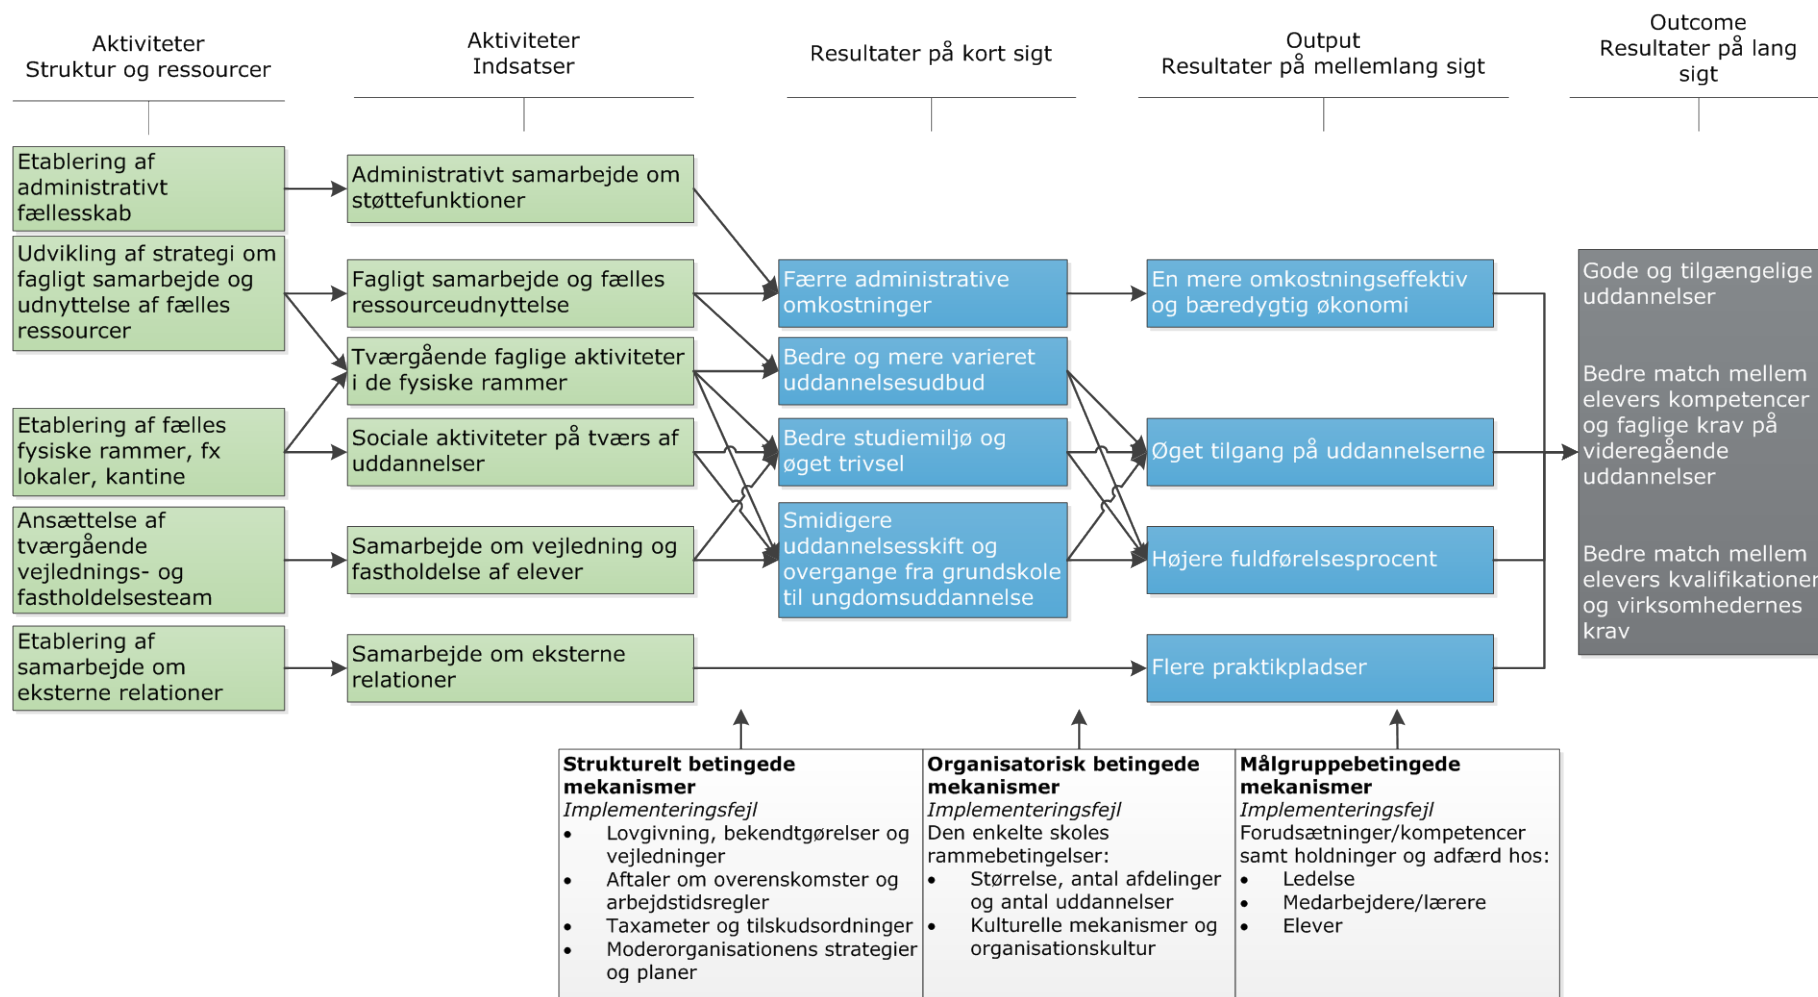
Aktiviteter
Struktur og ressourcer

Aktiviteter
Indsatser

Resultater på kort sigt

Output
Resultater på mellemlang sigt

Outcome
Resultater på lang sigt

Etablering af administrativt fællesskab

Udvikling af strategi om fagligt samarbejde og udnyttelse af fælles ressourcer

Etablering af fælles fysiske rammer, fx lokaler, kantine

Ansættelse af tværgående vejlednings- og fastholdelsesteam

Etablering af samarbejde om eksterne relationer

Administrativt samarbejde om støttefunktioner

Fagligt samarbejde og fælles ressourceudnyttelse

Tværgående faglige aktiviteter i de fysiske rammer

Sociale aktiviteter på tværs af uddannelser

Samarbejde om vejledning og fastholdelse af elever

Samarbejde om eksterne relationer

Færre administrative omkostninger

Bedre og mere varieret uddannelsesudbud

Bedre studiemiljø og øget trivsel

Smidigere uddannelsesskift og overgange fra grundskole til ungdomsuddannelse

En mere omkostningseffektiv og bæredygtig økonomi

Øget tilgang på uddannelserne

Højere fuldførelsesprocent

Flere praktikpladser

Gode og tilgængelige uddannelser

Bedre match mellem elevers kompetencer og faglige krav på videregående uddannelser

Bedre match mellem elevers kvalifikationer og virksomhedernes krav

Strukturelt betingede mekanismer
Implementeringsfejl
• Lovgivning, bekendtgørelser og vejledninger
• Aftaler om overenskomster og arbejdstidsregler
• Taxameter og tilskudsordninger
• Moderorganisationens strategier og planer

Organisatorisk betingede mekanismer
Implementeringsfejl
Den enkelte skoles rammebetingelser:
• Størrelse, antal afdelinger og antal uddannelser
• Kulturelle mekanismer og organisationskultur

Målgruppebetingede mekanismer
Implementeringsfejl
Forudsætninger/kompetencer samt holdninger og adfærd hos:
• Ledelse
• Medarbejdere/lærere
• Elever